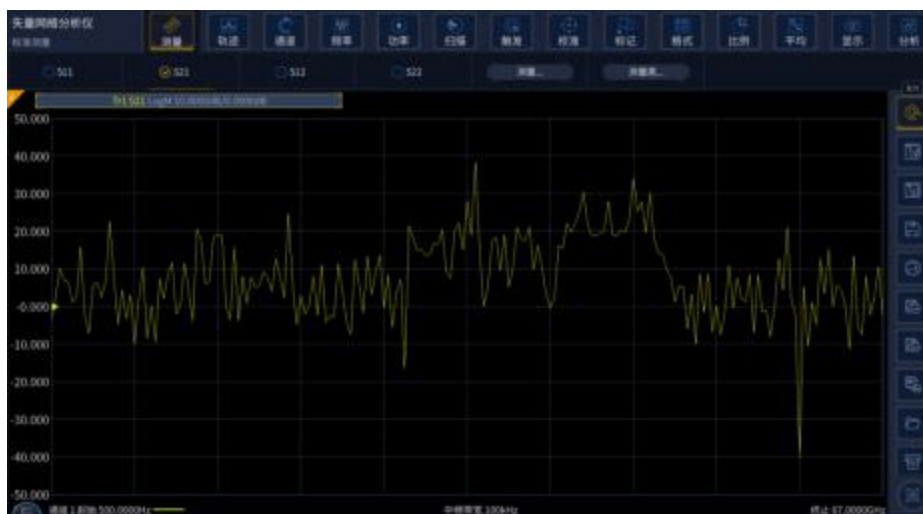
矢量网络分析仪
标准测量

测量
轨迹
通道
频率
功率
扫描
触发
校准
标记
格式
比例
平均
显示
分析

S11
S21
S12
S22
测量...
测量类...

Tr1 S21 LogM 10.000dB/0.000dB

50.000
40.000
30.000
20.000
10.000
-0.000
-10.000
-20.000
-30.000
-40.000
-50.000

通道 1 起始 500.0000Hz
中频带宽 100kHz
终止 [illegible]GHz